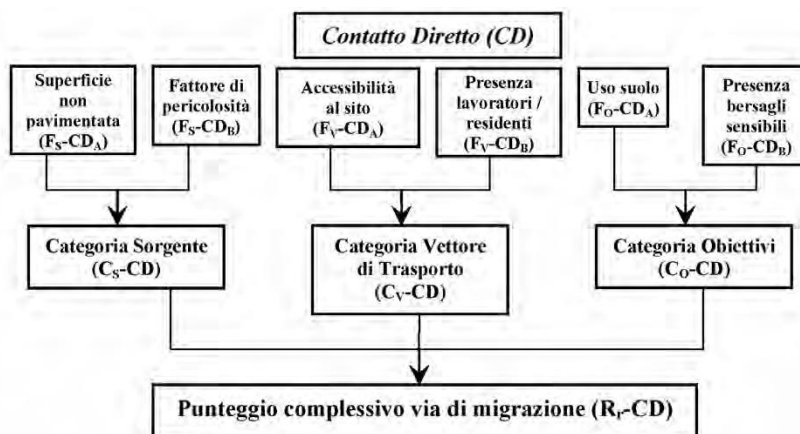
Contatto Diretto (CD)

Superficie non pavimentata ($F_S$-$CD_A$)

Fattore di pericolosità ($F_S$-$CD_B$)

Accessibilità al sito ($F_V$-$CD_A$)

Presenza lavoratori / residenti ($F_V$-$CD_B$)

Uso suolo ($F_O$-$CD_A$)

Presenza bersagli sensibili ($F_O$-$CD_B$)

Categoria Sorgente ($C_S$-CD)

Categoria Vettore di Trasporto ($C_V$-CD)

Categoria Obiettivi ($C_O$-CD)

Punteggio complessivo via di migrazione ($R_I$-CD)